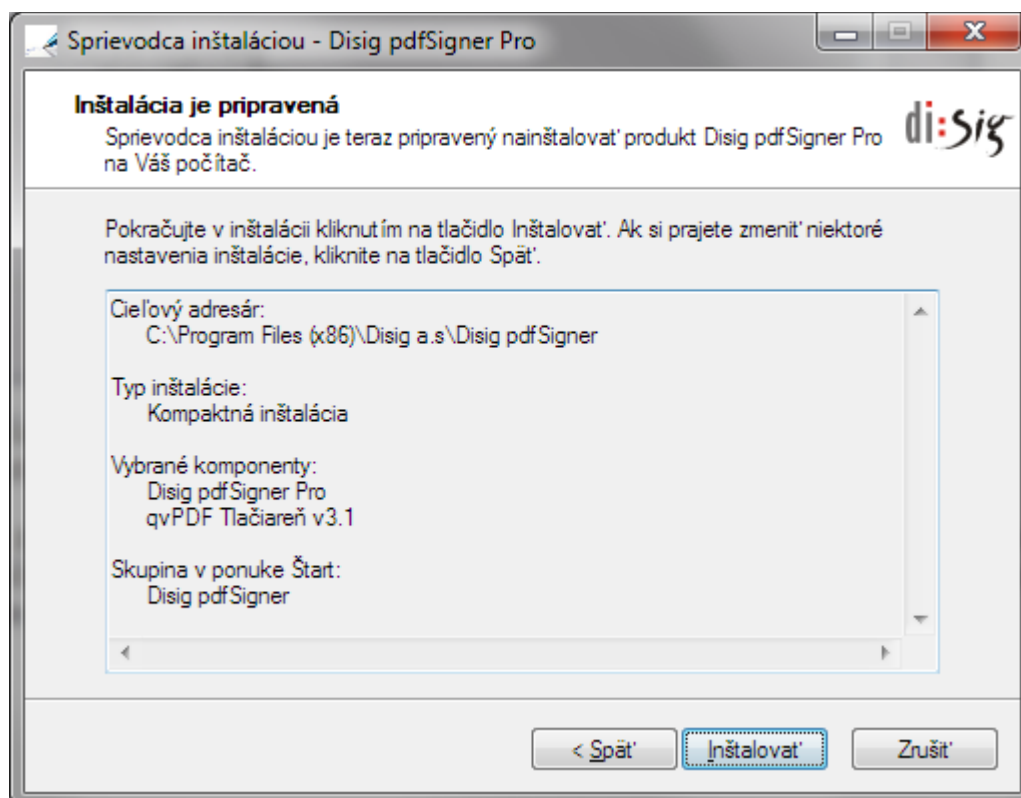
Sprievodca inštaláciou - Disig pdfSigner Pro

Inštalácia je pripravená
Sprievodca inštaláciou je teraz pripravený nainštalovať produkt Disig pdfSigner Pro na Váš počítač.

di:sig

Pokračujte v inštalácii kliknutím na tlačidlo Inštalovať. Ak si prajete zmeniť niektoré nastavenia inštalácie, kliknite na tlačidlo Späť.

Cieľový adresár:
C:\Program Files (x86)\Disig a.s\Disig pdfSigner

Typ inštalácie:
Kompaktná inštalácia

Vybrané komponenty:
Disig pdfSigner Pro
qvPDF Tlačiareň v3.1

Skupina v ponuke Štart:
Disig pdfSigner

< Späť
Inštalovať
Zrušiť